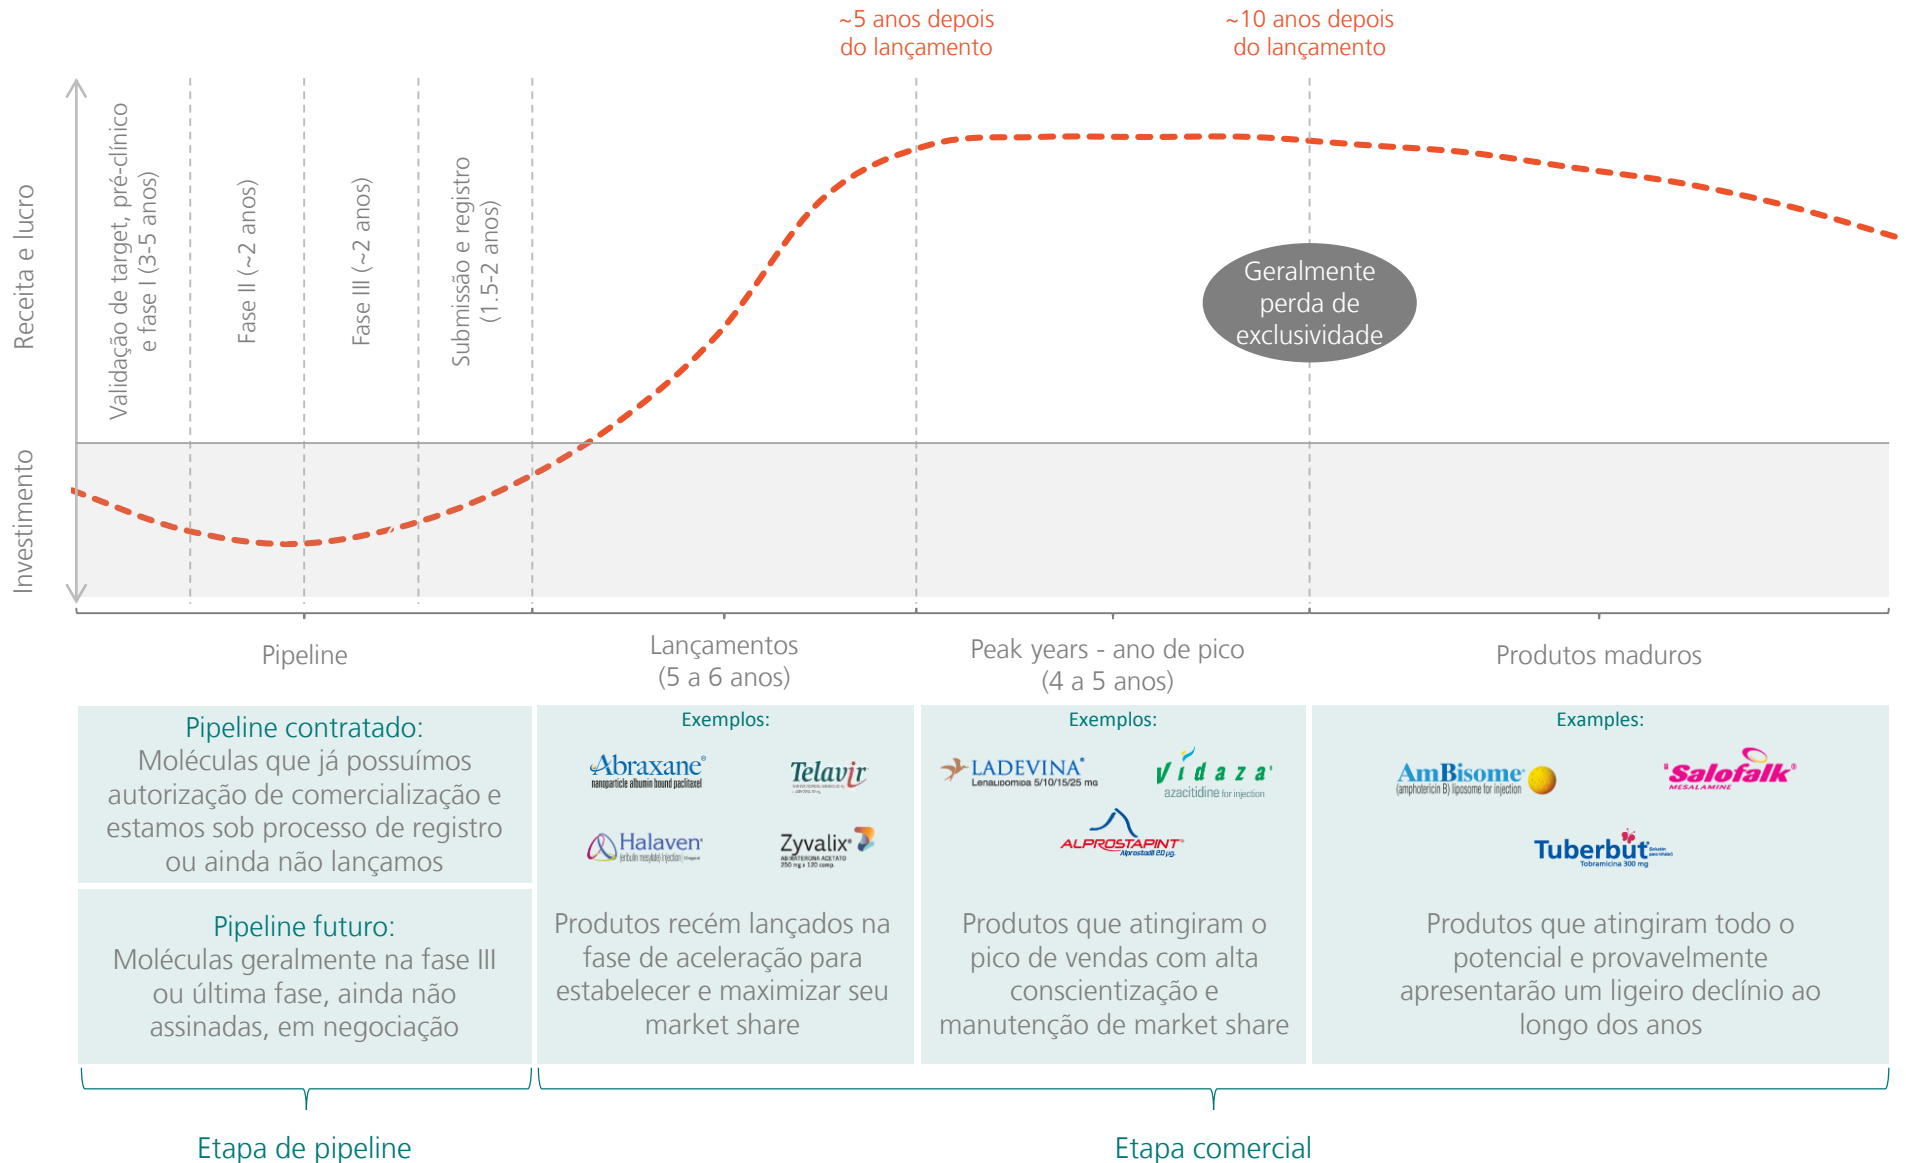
~5 anos depois do lançamento

~10 anos depois do lançamento

Receita e lucro

Investimento

Validação de target, pré-clínico e fase I (3-5 anos)

Fase II (~2 anos)

Fase III (~2 anos)

Submissão e registro (1.5-2 anos)

Geralmente perda de exclusividade

Pipeline

Lançamentos (5 a 6 anos)

Peak years - ano de pico (4 a 5 anos)

Produtos maduros

Pipeline contratado:
Moléculas que já possuímos autorização de comercialização e estamos sob processo de registro ou ainda não lançamos

Pipeline futuro:
Moléculas geralmente na fase III ou última fase, ainda não assinadas, em negociação

Exemplos:

Abraxane nanoparticle albumin bound paclitaxel

Telavir

Halaven (eribulin mesylate) Injection

Zyvalix ABIRATERONA ACETATO 250 mg x 120 comp.

Produtos recém lançados na fase de aceleração para estabelecer e maximizar seu market share

Exemplos:

LADEVINA Lenalidomida 5/10/15/25 mg

Vidaza azacitidine for injection

ALPROSTAPINT Alprostadil 20 µg

Produtos que atingiram o pico de vendas com alta conscientização e manutenção de market share

Examples:

AmBisome (amphotericin B) liposome for injection

Salofalk MESALAMINE

Tuberbût Tobramicina 300 mg

Produtos que atingiram todo o potencial e provavelmente apresentarão um ligeiro declínio ao longo dos anos

Etapa de pipeline

Etapa comercial